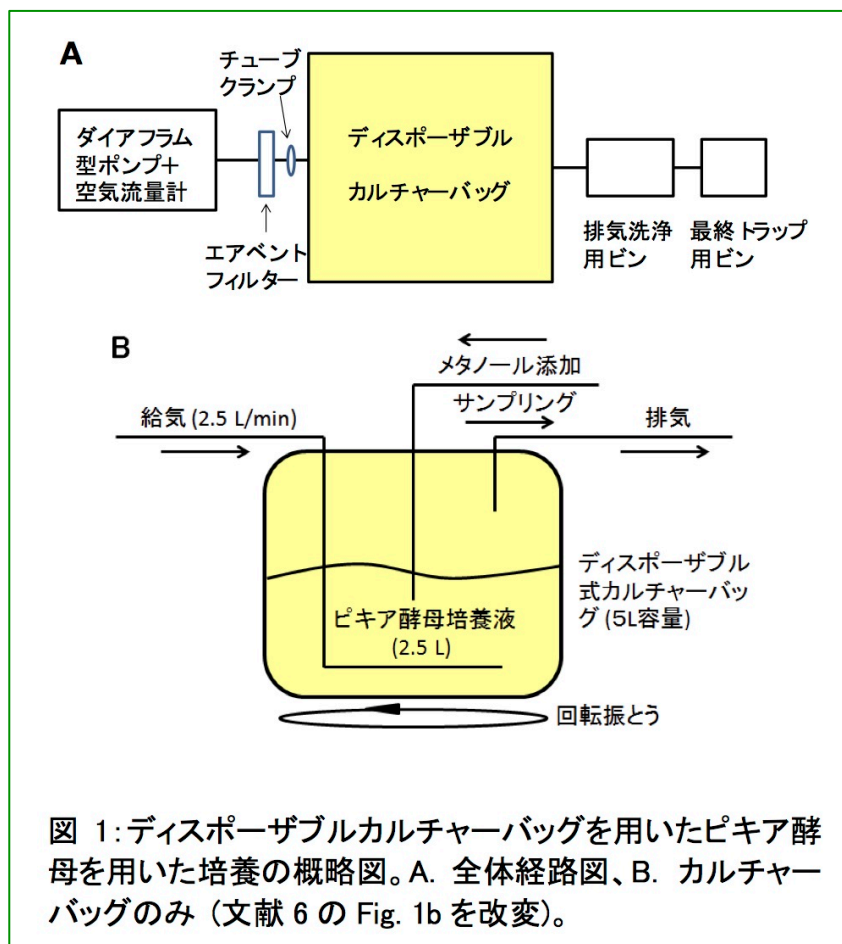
A

チューブ
クランプ

ダイアフラム
型ポンプ+
空気流量計

ディスポーザブル
カルチャーバッグ

エアベント
フィルター

排気洗浄
用ビン

最終 トラップ
用ビン

B

メタノール添加

給気 (2.5 L/min)

サンプリング

排気

ディスポーザブル
式カルチャーバッグ (5L容量)

ピキア酵母培養液
(2.5 L)

回転振とう

図 1:ディスポーザブルカルチャーバッグを用いたピキア酵母を用いた培養の概略図。A. 全体経路図、B. カルチャーバッグのみ (文献 6 の Fig. 1b を改変)。